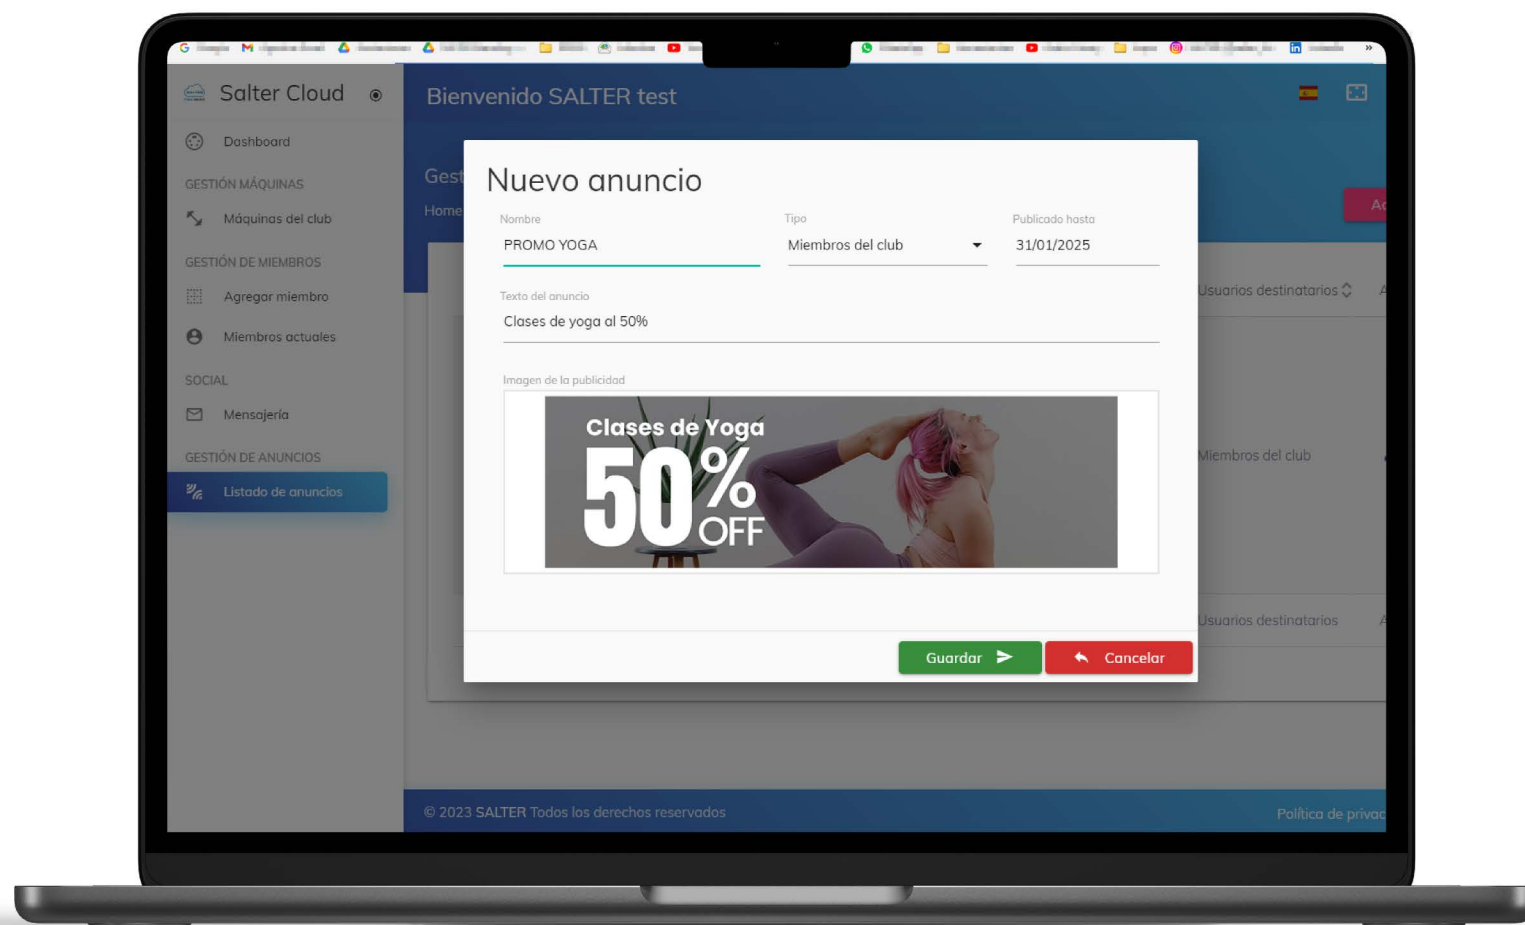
Salter Cloud

Dashboard

GESTIÓN MÁQUINAS

Máquinas del club

GESTIÓN DE MIEMBROS

Agregar miembro

Miembros actuales

SOCIAL

Mensajería

GESTIÓN DE ANUNCIOS

Listado de anuncios

Bienvenido SALTER test

Gest

Home

Ac

Usuarios destinatarios

Miembros del club

Usuarios destinatarios

Nuevo anuncio

Nombre
PROMO YOGA

Tipo
Miembros del club

Publicado hasta
31/01/2025

Texto del anuncio
Clases de yoga al 50%

Imagen de la publicidad

Clases de Yoga
50%
OFF

Guardar

Cancelar

© 2023 SALTER Todos los derechos reservados

Política de privac